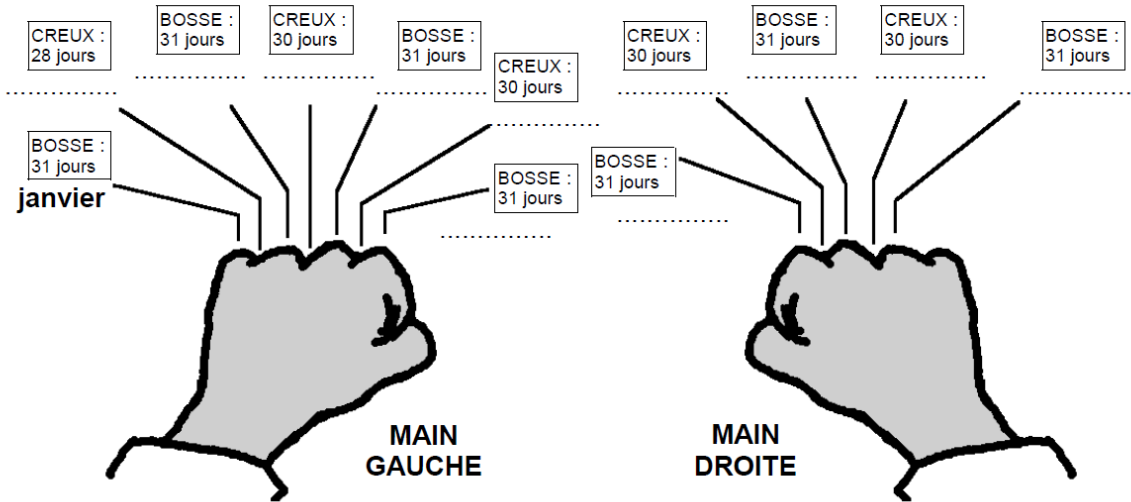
CREUX : 28 jours

BOSSE : 31 jours

CREUX : 30 jours

BOSSE : 31 jours

CREUX : 30 jours

BOSSE : 31 jours
janvier

BOSSE : 31 jours

MAIN GAUCHE

CREUX : 30 jours

BOSSE : 31 jours

CREUX : 30 jours

BOSSE : 31 jours

BOSSE : 31 jours

MAIN DROITE